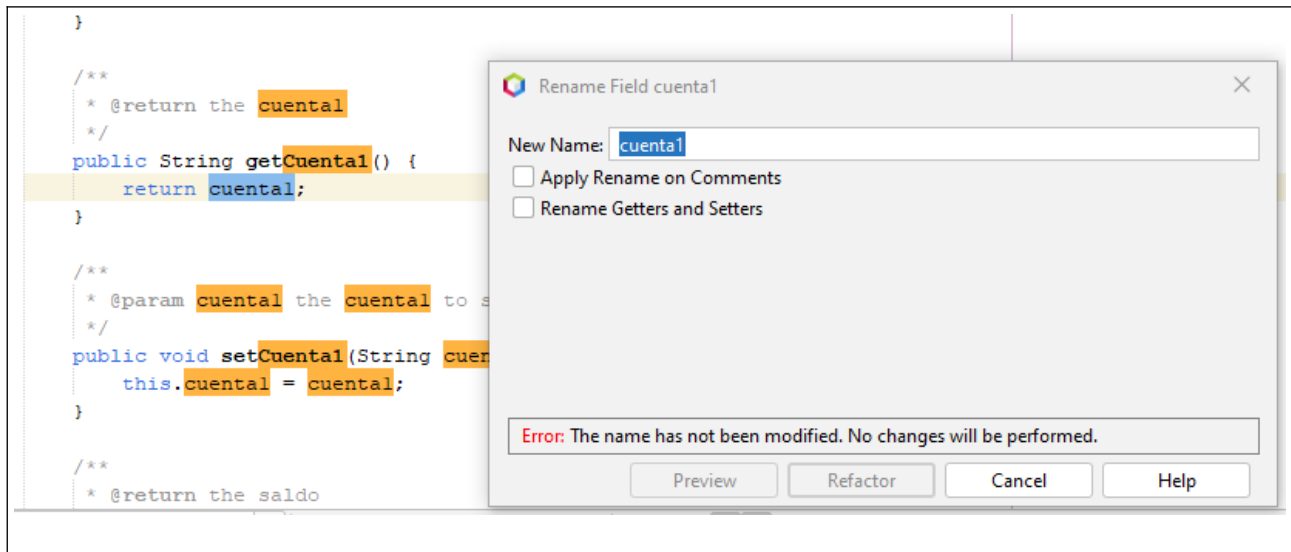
}

/**
 * @return the cuenta1
 */
public String getCuenta1() {
    return cuenta1;
}

/**
 * @param cuenta1 the cuenta1 to s
 */
public void setCuenta1(String cuen
    this.cuenta1 = cuenta1;
}

/**
 * @return the saldo

Rename Field cuenta1

New Name: cuenta1

Apply Rename on Comments

Rename Getters and Setters

Error: The name has not been modified. No changes will be performed.

Preview Refactor Cancel Help